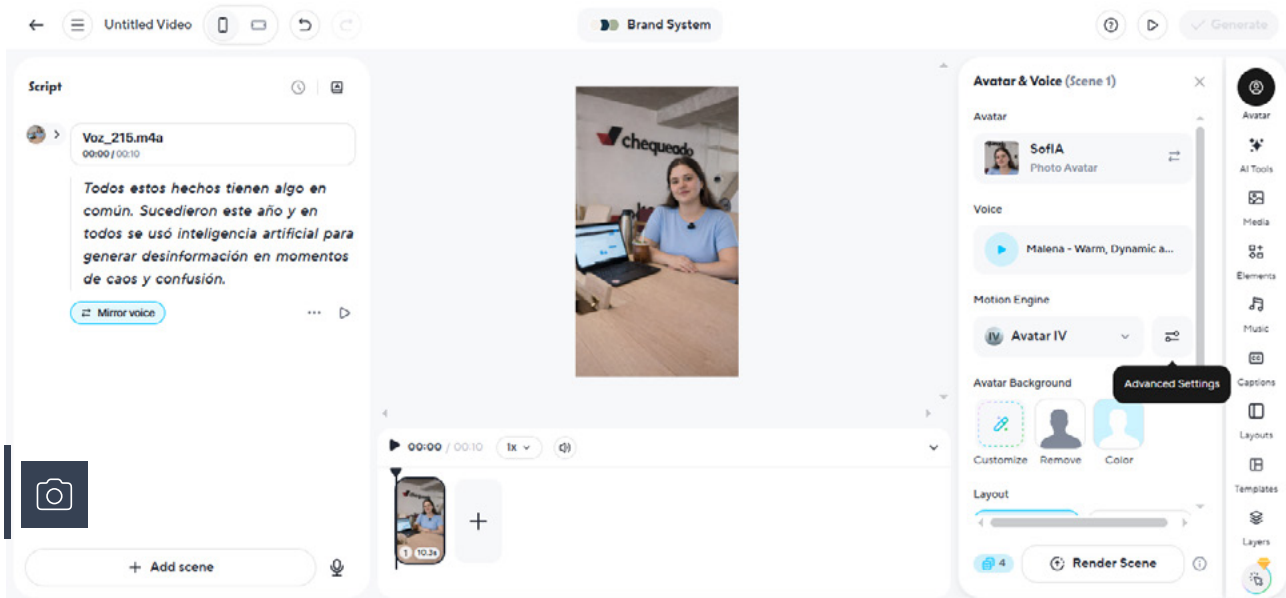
Untitled Video

Brand System

Generate

Script

Voz_215.m4a
00:00 / 00:10

Todos estos hechos tienen algo en común. Sucedieron este año y en todos se usó inteligencia artificial para generar desinformación en momentos de caos y confusión.

Mirror voice

chequeado

▶ 00:00 / 00:10 1x

1 10.3s

+

+ Add scene

Avatar & Voice (Scene 1)

Avatar

SofIA
Photo Avatar

Voice

Malena - Warm, Dynamic a...

Motion Engine

IV Avatar IV

Advanced Settings

Avatar Background

Customize Remove Color

Layout

4 Render Scene

Avatar

AI Tools

Media

Elements

Music

Captions

Layouts

Templates

Layers